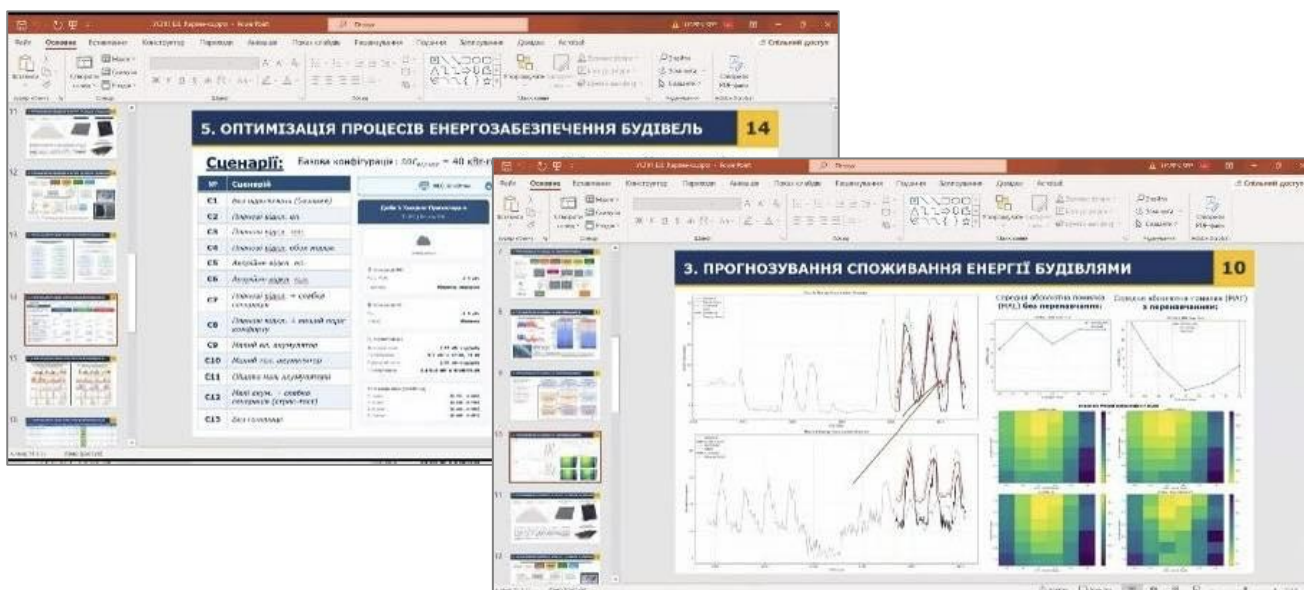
Файл Основне Вставлення Конструктор Переходи Анімація Показ слайдів Рецензування Подання Довідка

Спільний доступ

5. ОПТИМІЗАЦІЯ ПРОЦЕСІВ ЕНЕРГОЗАБЕЗПЕЧЕННЯ БУДІВЕЛЬ

14

Сценарії:

Базова конфігурація : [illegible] = 40 кВт-г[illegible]

| № | Сценарій |
|---|---|
| C1 | Без відключень (базовий) |
| C2 | Планові відкл. ел. |
| C3 | Планові відкл. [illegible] |
| C4 | Планові відкл. обох видів |
| C5 | Аварійне відкл. ел. |
| C6 | Аварійне відкл. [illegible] |
| C7 | Планові відкл. + слабка генерація |
| C8 | Планові відкл. + низький заряд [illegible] |
| C9 | Малий ел. акумулятор |
| C10 | Малий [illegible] акумулятор |
| C11 | Обидва мал. акумулятори |
| C12 | Малі акум. + слабка генерація (стрес-тест) |
| C13 | Без генерації |

Файл Основне Вставлення Конструктор Переходи Анімація Показ слайдів Рецензування Подання Довідка

Спільний доступ

3. ПРОГНОЗУВАННЯ СПОЖИВАННЯ ЕНЕРГІЇ БУДІВЛЯМИ

10

Середня абсолютна помилка (MAE) без перенавчання:

Середня абсолютна помилка (MAE) з перенавчанням: